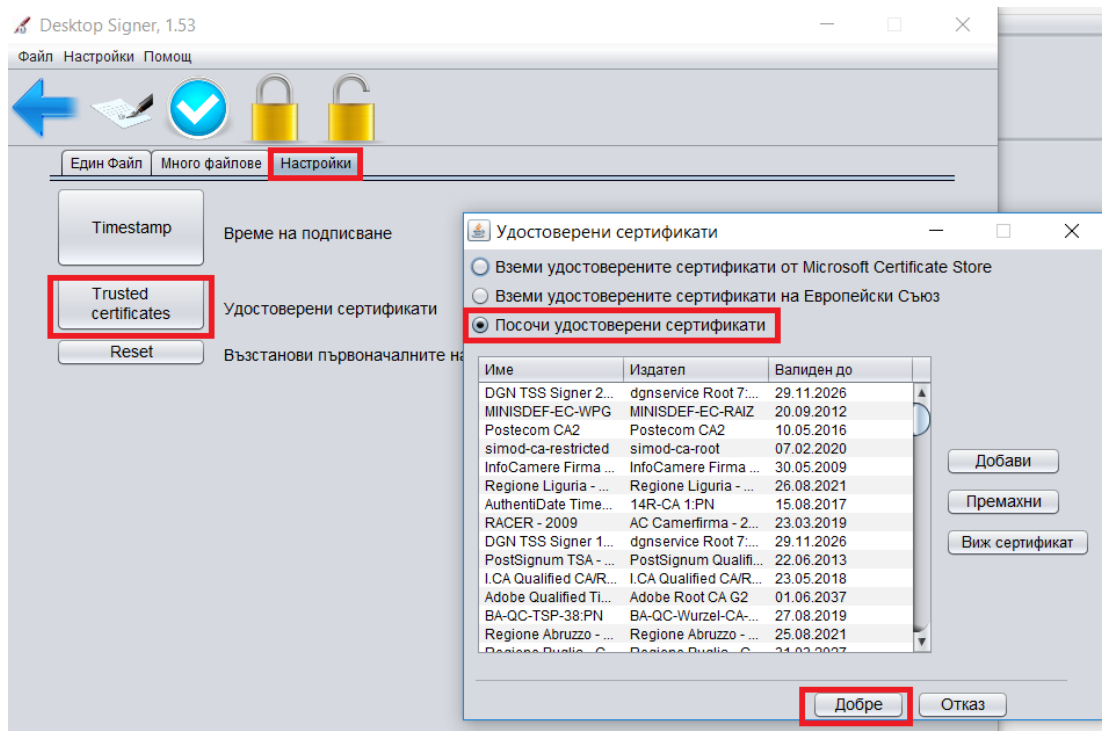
Desktop Signer, 1.53

Файл Настройки Помощ

Един Файл | Много файлове | Настройки

Timestamp Време на подписване

Trusted certificates Удостоверени сертификати

Reset Възстанови първоначалните на

Удостоверени сертификати

Вземи удостоверените сертификати от Microsoft Certificate Store

Вземи удостоверените сертификати на Европейски Съюз

Посочи удостоверени сертификати

| Име | Издател | Валиден до |
|---|---|---|
| DGN TSS Signer 2... | dgnservice Root 7:... | 29.11.2026 |
| MINISDEF-EC-WPG | MINISDEF-EC-RAIZ | 20.09.2012 |
| Postecom CA2 | Postecom CA2 | 10.05.2016 |
| simod-ca-restricted | simod-ca-root | 07.02.2020 |
| InfoCamere Firma ... | InfoCamere Firma ... | 30.05.2009 |
| Regione Liguria - ... | Regione Liguria - ... | 26.08.2021 |
| AuthentiDate Time... | 14R-CA 1:PN | 15.08.2017 |
| RACER - 2009 | AC Camerfirma - 2... | 23.03.2019 |
| DGN TSS Signer 1... | dgnservice Root 7:... | 29.11.2026 |
| PostSignum TSA - ... | PostSignum Qualifi... | 22.06.2013 |
| I.CA Qualified CA/R... | I.CA Qualified CA/R... | 23.05.2018 |
| Adobe Qualified Ti... | Adobe Root CA G2 | 01.06.2037 |
| BA-QC-TSP-38:PN | BA-QC-Wurzel-CA-... | 27.08.2019 |
| Regione Abruzzo - ... | Regione Abruzzo - ... | 25.08.2021 |
| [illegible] | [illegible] | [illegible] |

Добави

Премахни

Виж сертификат

Добре Отказ